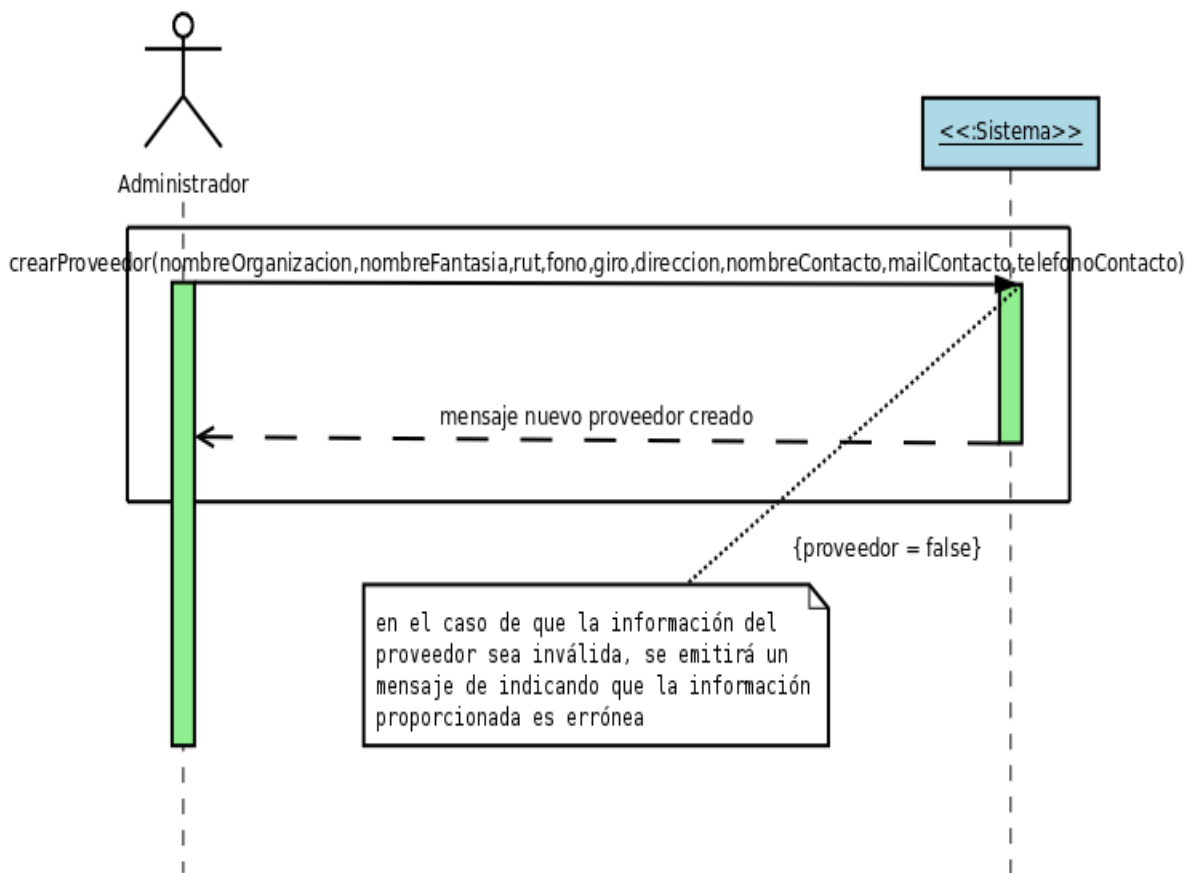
Administrador

<<:Sistema>>

crearProveedor(nombreOrganizacion,nombreFantasia,rut,fono,giro,direccion,nombreContacto,mailContacto,telefonoContacto)

mensaje nuevo proveedor creado

{proveedor = false}

en el caso de que la información del proveedor sea inválida, se emitirá un mensaje de indicando que la información proporcionada es errónea